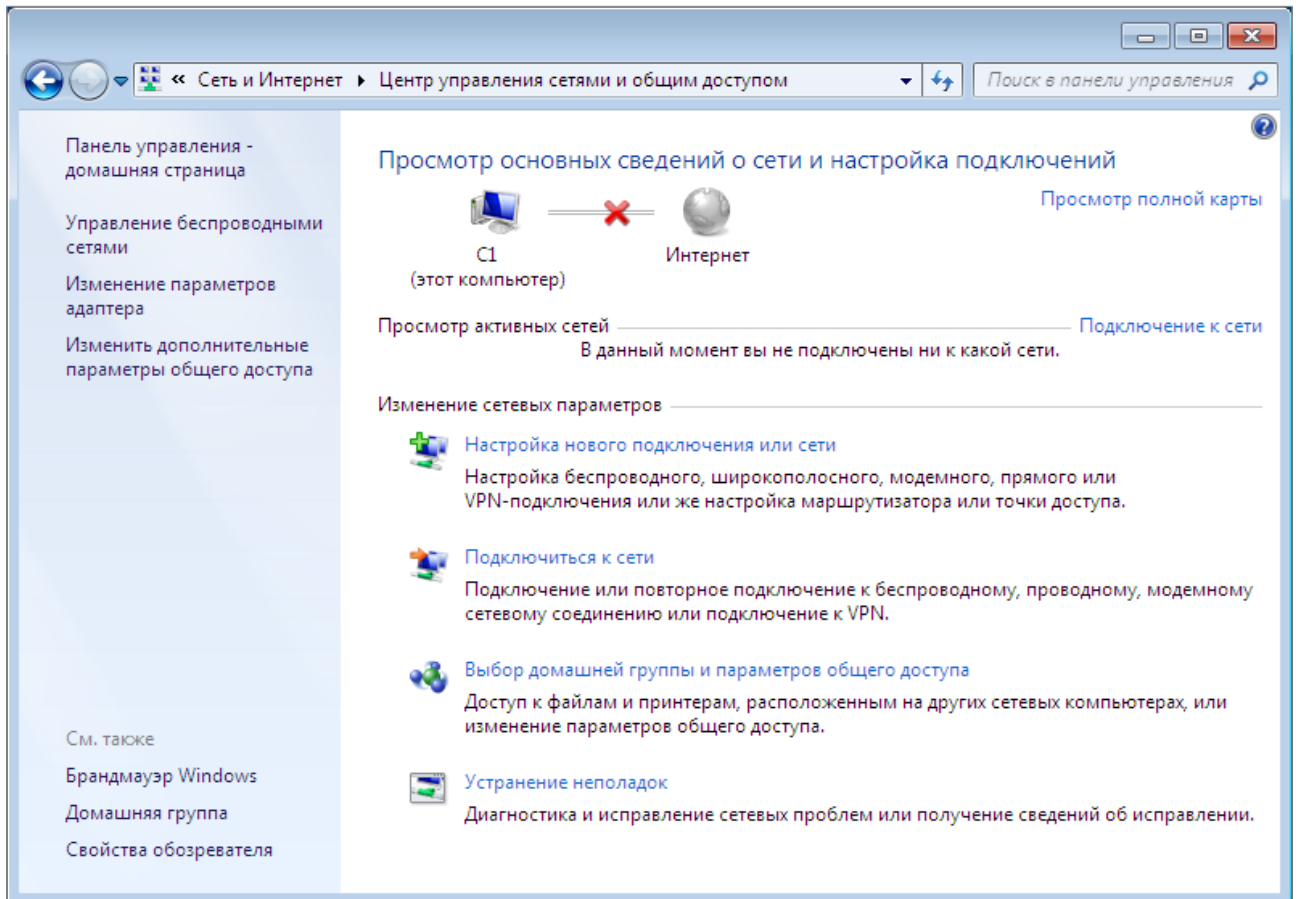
« Сеть и Интернет ▸ Центр управления сетями и общим доступом

Поиск в панели управления

Панель управления - домашняя страница

Управление беспроводными сетями

Изменение параметров адаптера

Изменить дополнительные параметры общего доступа

См. также

Брандмауэр Windows

Домашняя группа

Свойства обозревателя

Просмотр основных сведений о сети и настройка подключений

Просмотр полной карты

C1
(этот компьютер)

Интернет

Просмотр активных сетей

Подключение к сети

В данный момент вы не подключены ни к какой сети.

Изменение сетевых параметров

Настройка нового подключения или сети

Настройка беспроводного, широкополосного, модемного, прямого или VPN-подключения или же настройка маршрутизатора или точки доступа.

Подключиться к сети

Подключение или повторное подключение к беспроводному, проводному, модемному сетевому соединению или подключение к VPN.

Выбор домашней группы и параметров общего доступа

Доступ к файлам и принтерам, расположенным на других сетевых компьютерах, или изменение параметров общего доступа.

Устранение неполадок

Диагностика и исправление сетевых проблем или получение сведений об исправлении.